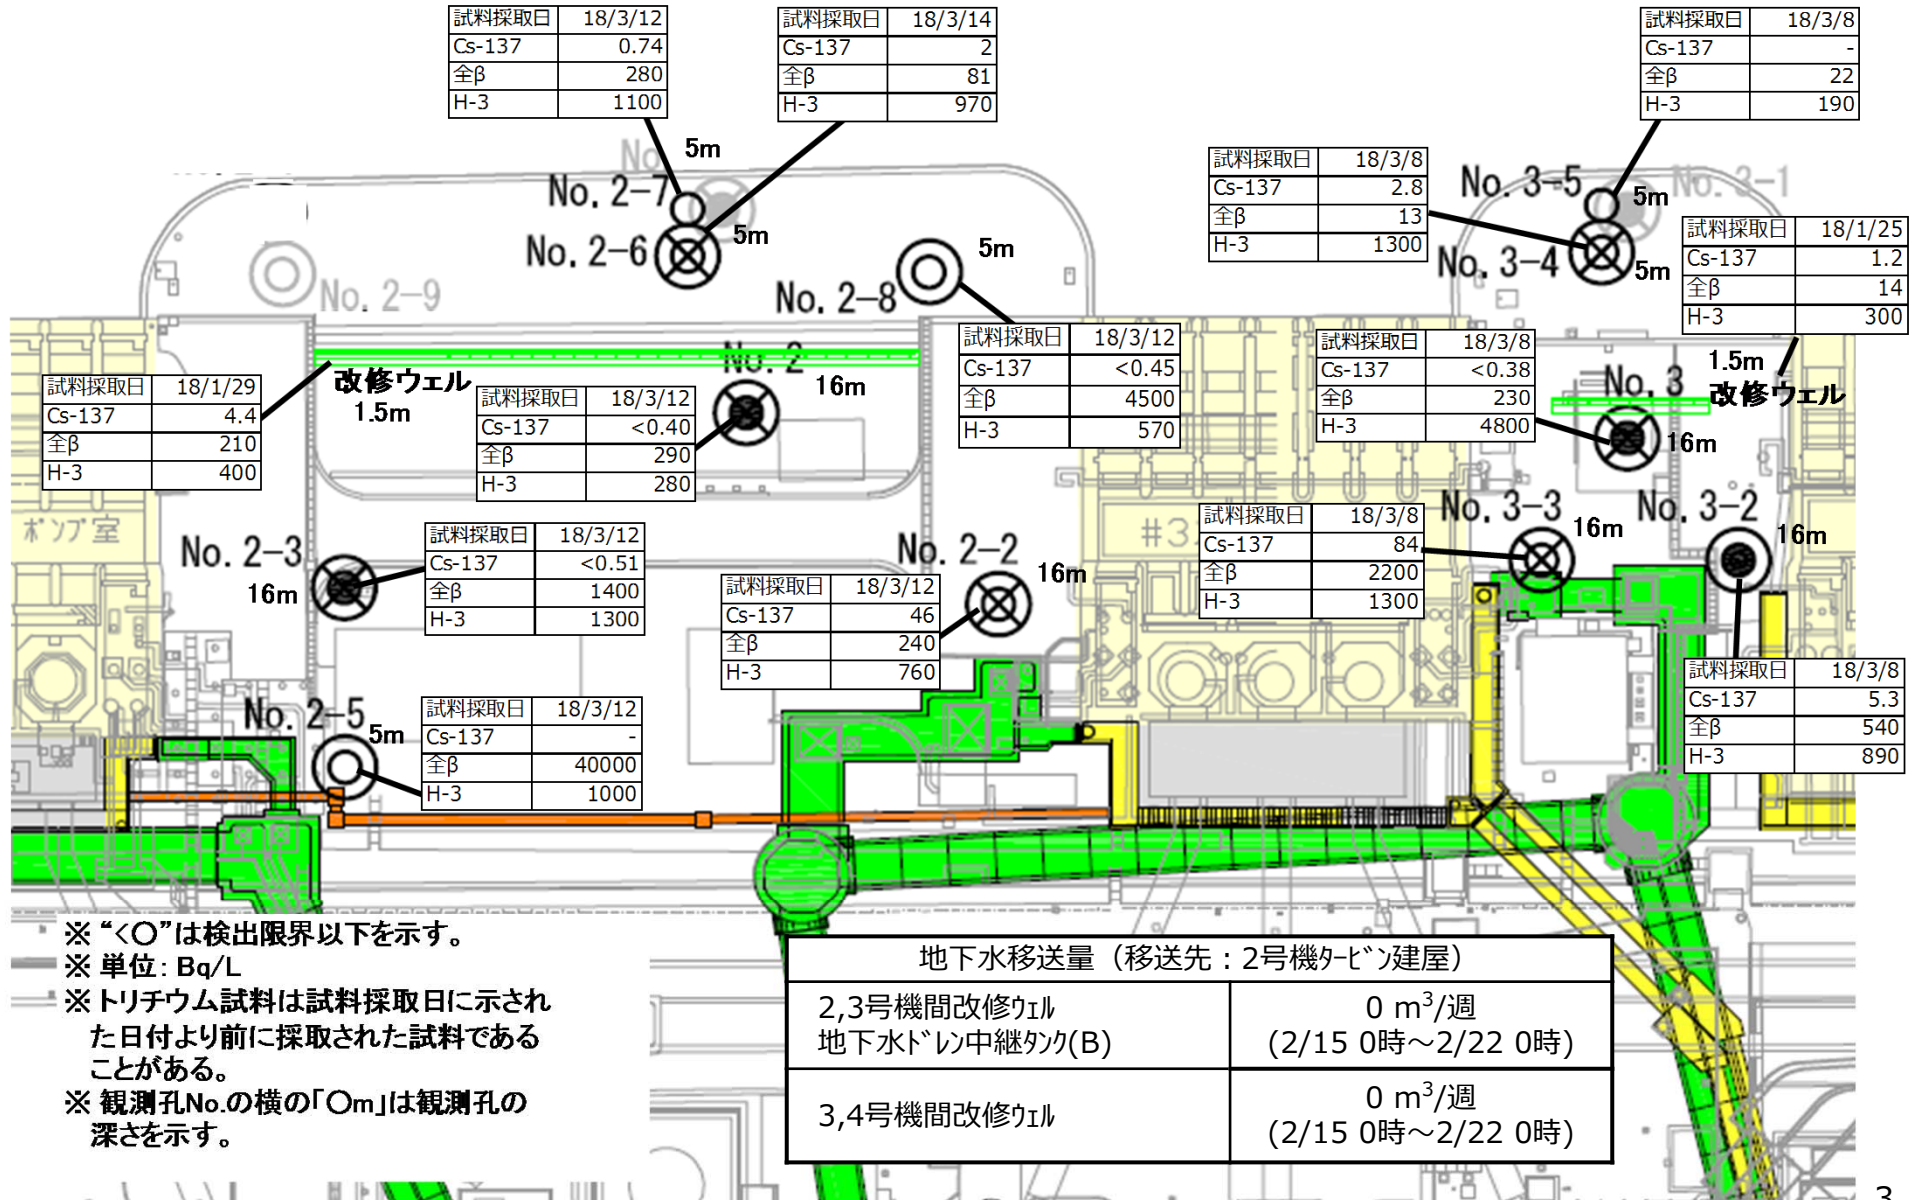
| 試料採取日 | 18/3/12 |
|---|---|
| Cs-137 | 0.74 |
| 全β | 280 |
| H-3 | 1100 |

| 試料採取日 | 18/3/14 |
|---|---|
| Cs-137 | 2 |
| 全β | 81 |
| H-3 | 970 |

| 試料採取日 | 18/3/8 |
|---|---|
| Cs-137 | - |
| 全β | 22 |
| H-3 | 190 |

| 試料採取日 | 18/3/8 |
|---|---|
| Cs-137 | 2.8 |
| 全β | 13 |
| H-3 | 1300 |

No. 2-7 5m
No. 2-6 5m
No. 2-9
No. 2-8 5m
No. 3-5 5m
No. 3-1
No. 3-4 5m

| 試料採取日 | 18/1/25 |
|---|---|
| Cs-137 | 1.2 |
| 全β | 14 |
| H-3 | 300 |

| 試料採取日 | 18/1/29 |
|---|---|
| Cs-137 | 4.4 |
| 全β | 210 |
| H-3 | 400 |

改修ウェル 1.5m

No. 2 16m

| 試料採取日 | 18/3/12 |
|---|---|
| Cs-137 | <0.40 |
| 全β | 290 |
| H-3 | 280 |

| 試料採取日 | 18/3/12 |
|---|---|
| Cs-137 | <0.45 |
| 全β | 4500 |
| H-3 | 570 |

| 試料採取日 | 18/3/8 |
|---|---|
| Cs-137 | <0.38 |
| 全β | 230 |
| H-3 | 4800 |

1.5m
No. 3
改修ウェル
16m

ポンプ室

No. 2-3 16m

| 試料採取日 | 18/3/12 |
|---|---|
| Cs-137 | <0.51 |
| 全β | 1400 |
| H-3 | 1300 |

No. 2-2 16m

| 試料採取日 | 18/3/12 |
|---|---|
| Cs-137 | 46 |
| 全β | 240 |
| H-3 | 760 |

#3

| 試料採取日 | 18/3/8 |
|---|---|
| Cs-137 | 84 |
| 全β | 2200 |
| H-3 | 1300 |

No. 3-3 16m
No. 3-2 16m

| 試料採取日 | 18/3/8 |
|---|---|
| Cs-137 | 5.3 |
| 全β | 540 |
| H-3 | 890 |

No. 2-5 5m

| 試料採取日 | 18/3/12 |
|---|---|
| Cs-137 | - |
| 全β | 40000 |
| H-3 | 1000 |

※ "<○"は検出限界以下を示す。
※ 単位：Bq/L
※ トリチウム試料は試料採取日に示された日付より前に採取された試料であることがある。
※ 観測孔No.の横の「○m」は観測孔の深さを示す。

| 地下水移送量（移送先：2号機ﾀｰﾋﾞﾝ建屋） | |
|---|---|
| 2,3号機間改修ｳｪﾙ 地下水ﾄﾞﾚﾝ中継ﾀﾝｸ(B) | 0 m$^3$/週 (2/15 0時～2/22 0時) |
| 3,4号機間改修ｳｪﾙ | 0 m$^3$/週 (2/15 0時～2/22 0時) |

3